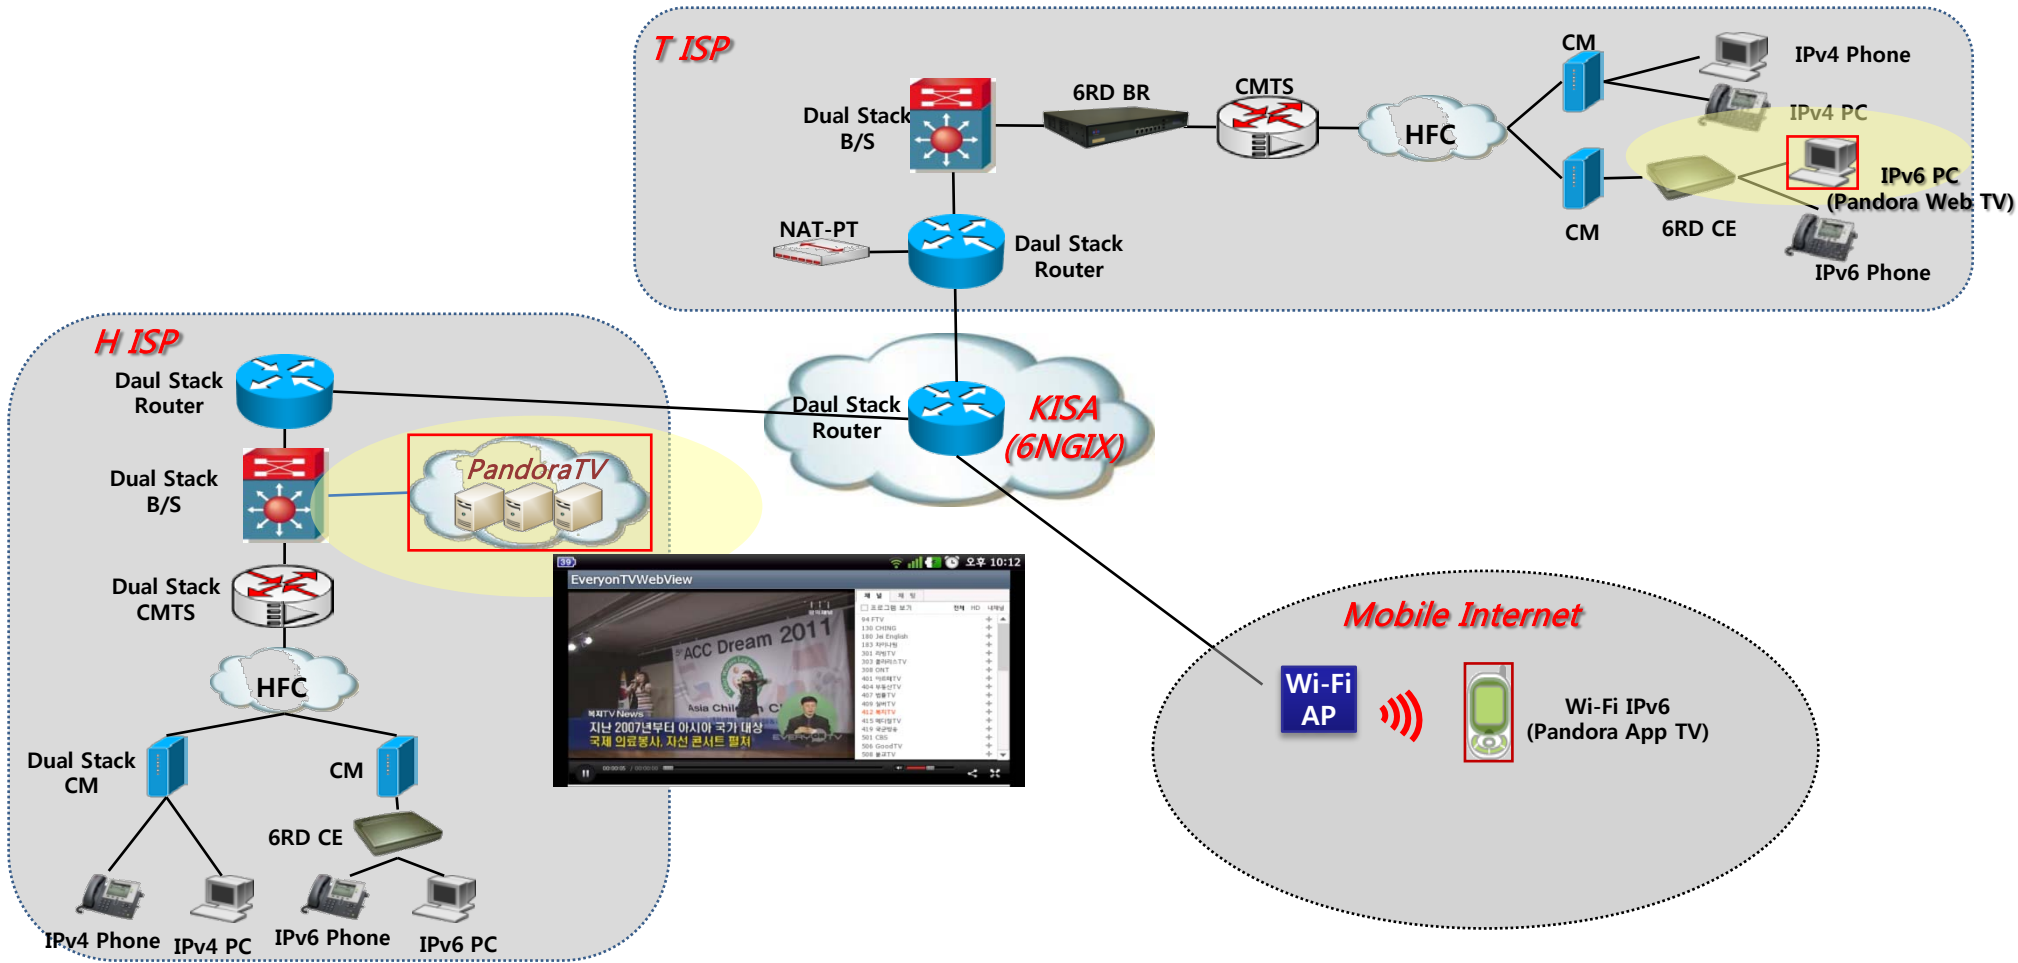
T ISP

Dual Stack B/S

6RD BR

CMTS

HFC

CM

IPv4 Phone

IPv4 PC

IPv6 PC (Pandora Web TV)

CM

6RD CE

IPv6 Phone

NAT-PT

Daul Stack Router

H ISP

Daul Stack Router

Dual Stack B/S

PandoraTV

Dual Stack CMTS

HFC

Dual Stack CM

CM

6RD CE

IPv4 Phone

IPv4 PC

IPv6 Phone

IPv6 PC

Daul Stack Router

KISA (6NGIX)

EveryonTVWebView

오후 10:12

ACC Dream 2011

Asia Chil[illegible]n C

지난 2007년부터 아시아 국가 대상

국제 의료봉사, 자선 콘서트 펼쳐

Mobile Internet

Wi-Fi AP

Wi-Fi IPv6 (Pandora App TV)